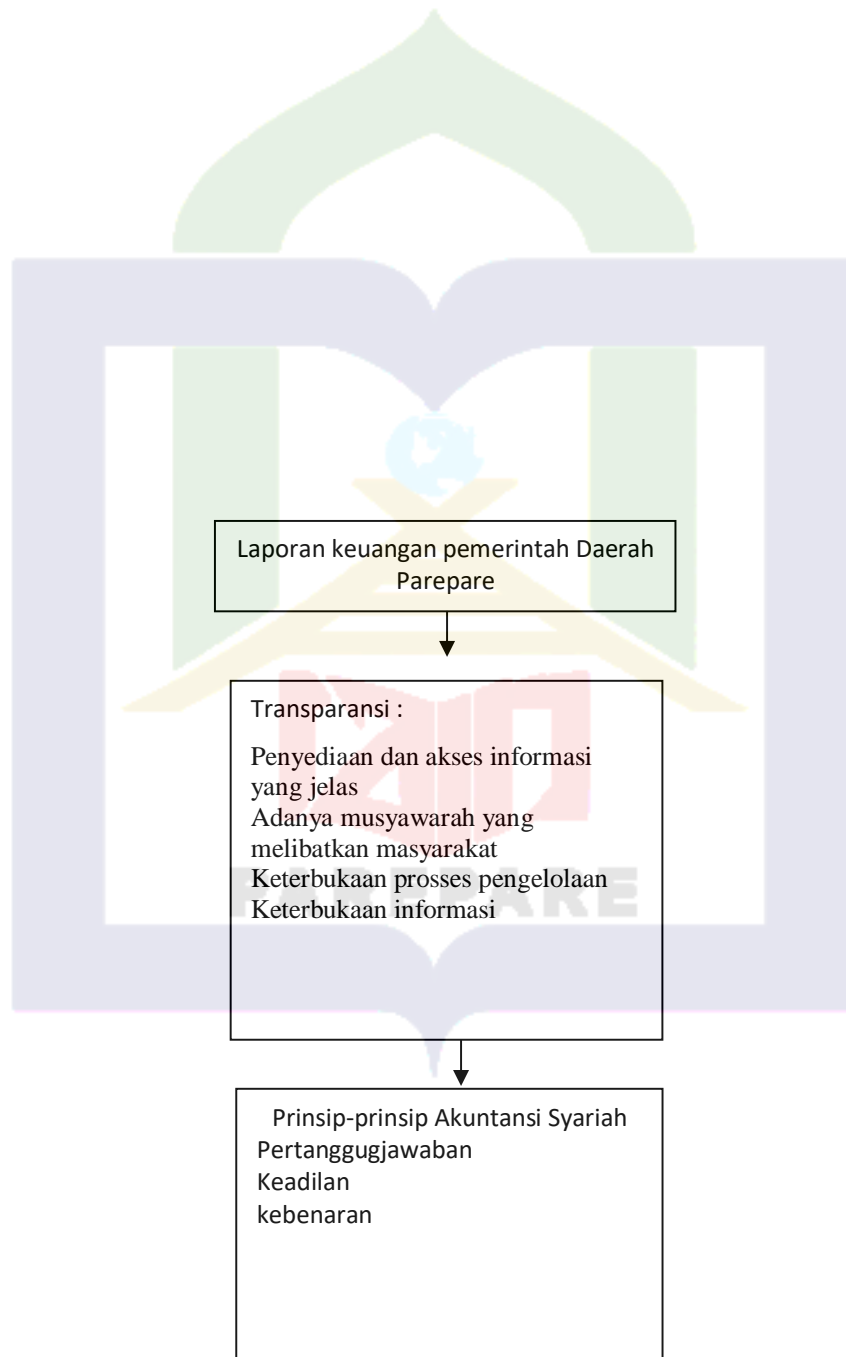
Laporan keuangan pemerintah Daerah Parepare

Transparansi :

Penyediaan dan akses informasi yang jelas
Adanya musyawarah yang melibatkan masyarakat
Keterbukaan prosses pengelolaan
Keterbukaan informasi

Prinsip-prinsip Akuntansi Syariah
Pertanggugjawaban
Keadilan
kebenaran